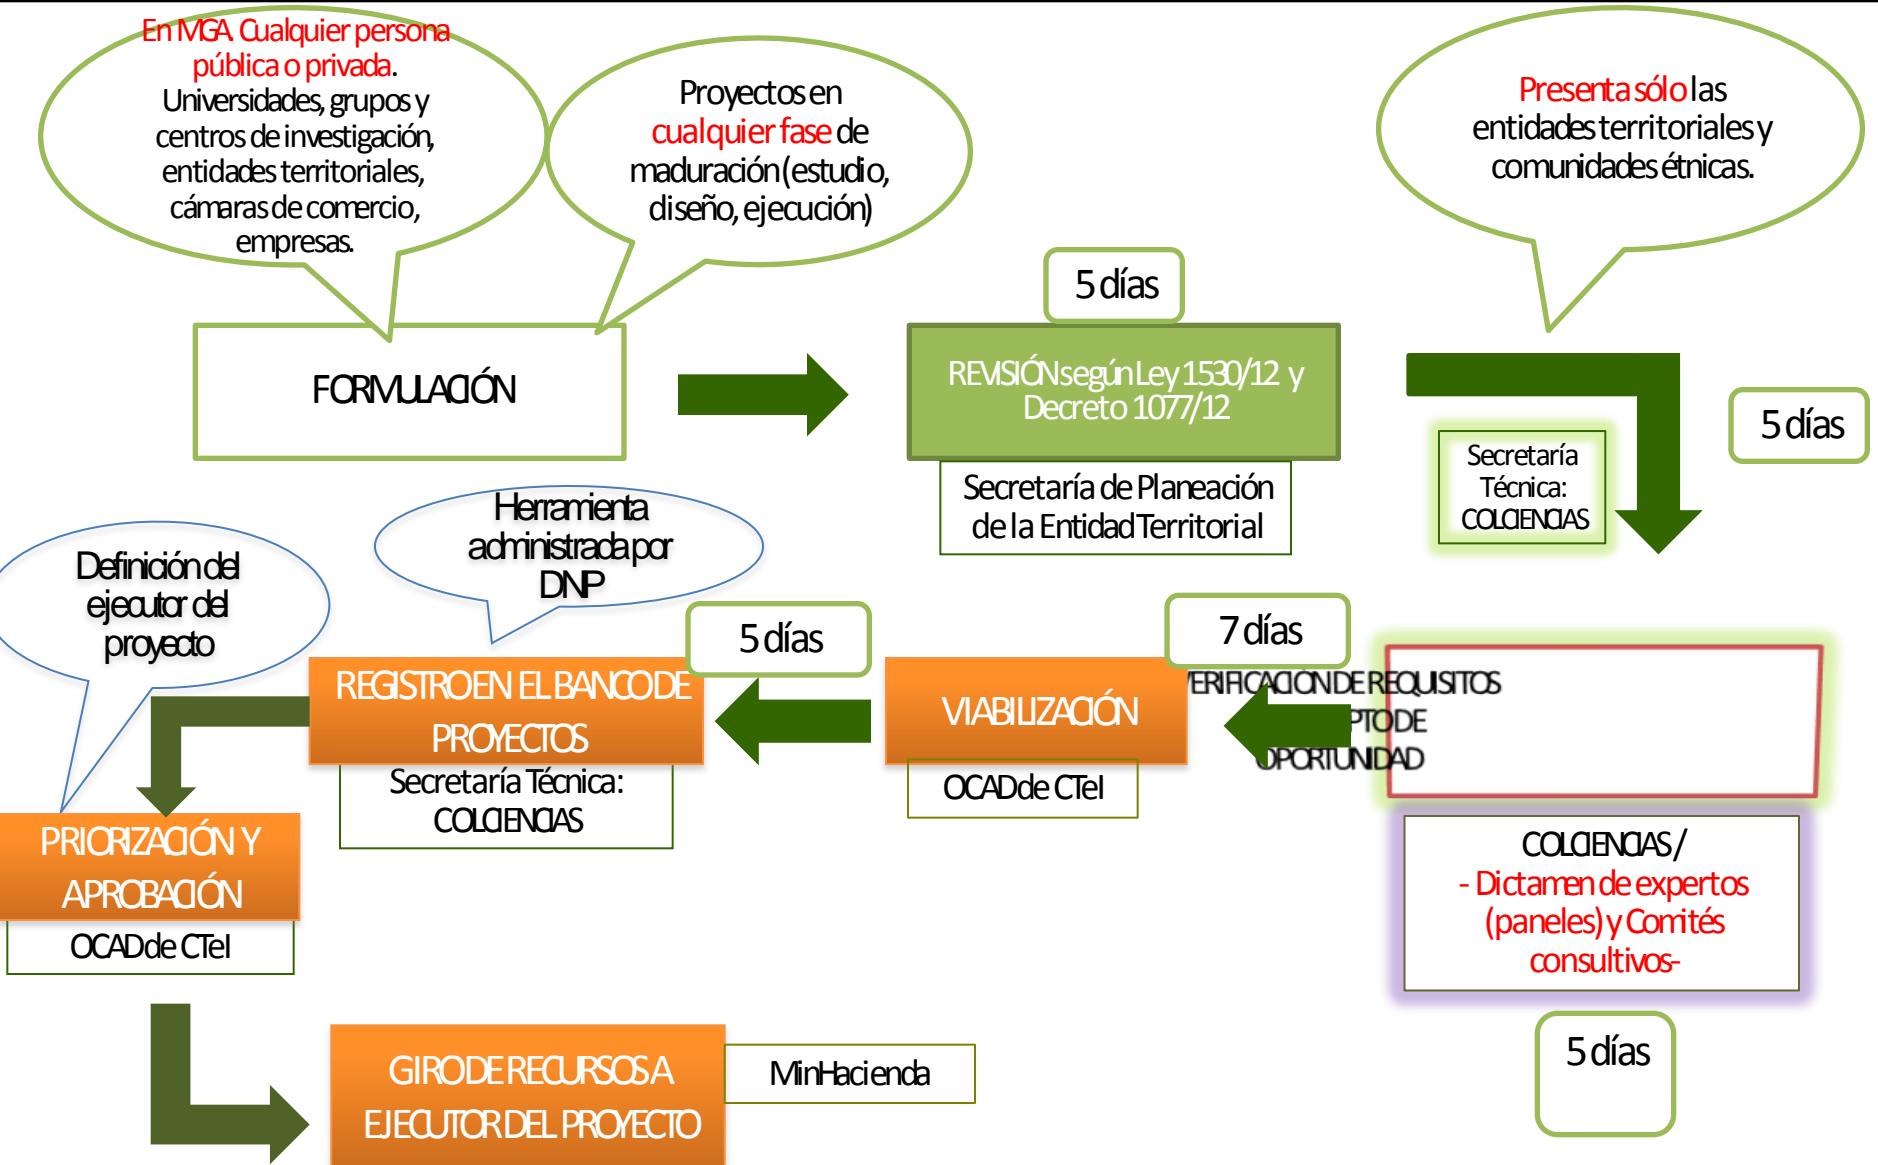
En MGA Cualquier persona pública o privada. Universidades, grupos y centros de investigación, entidades territoriales, cámaras de comercio, empresas.

Proyectos en cualquier fase de maduración (estudio, diseño, ejecución)

Presenta sólo las entidades territoriales y comunidades étnicas.

FORMULACIÓN

5 días

REVISIÓN según Ley 1530/12 y Decreto 1077/12

Secretaría de Planeación de la Entidad Territorial

5 días

Secretaría Técnica: COLCIENCIAS

Herramienta administrada por DNP

Definición del ejecutor del proyecto

5 días

7 días

REGISTRO EN EL BANCO DE PROYECTOS

Secretaría Técnica: COLCIENCIAS

VIABILIZACIÓN

OCAD de CTeI

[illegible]ERIFICACIÓN DE REQUISITOS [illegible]PTO DE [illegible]OPORTUNIDAD

COLCIENCIAS / - Dictamen de expertos (paneles) y Comités consultivos-

PRIORIZACIÓN Y APROBACIÓN

OCAD de CTeI

GIRO DE RECURSOS A EJECUTOR DEL PROYECTO

MinHacienda

5 días